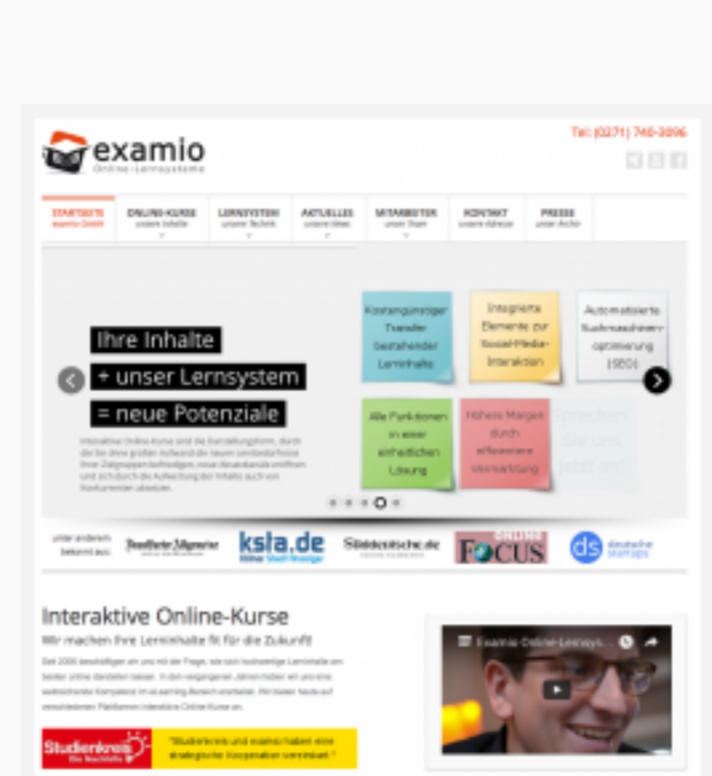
examio
Online-Lernsysteme

Tel: (0271) 740-3896

STARTSEITE
examio GmbH

ONLINE-KURSE
unsere Inhalte

LERNSYSTEM
unsere Technik

AKTUELLES
unsere Ideen

MITARBEITER
unser Team

KONTAKT
unsere Adresse

PRESSE
unser Archiv

Ihre Inhalte
+ unser Lernsystem
= neue Potenziale

Interaktive Online-Kurse sind die Darstellungsform, durch die Sie ohne großen Aufwand die neuen Lernbedürfnisse Ihrer Zielgruppen befriedigen, neue Absatzkanäle eröffnen und sich durch die Aufwertung der Inhalte auch von Konkurrenten abheben.

Kostengünstiger Transfer bestehender Lerninhalte

Integrierte Elemente zur Social-Media-Interaktion

Automatisierte Suchmaschinenoptimierung (SEO)

Alle Funktionen in einer einheitlichen Lösung

Höhere Margen durch effizientere Vermarktung

Sprechen Sie uns jetzt an!

unter anderem bekannt aus:

Frankfurter Allgemeine

ksta.de

Süddeutsche.de

FOCUS

ds deutsche startups

Interaktive Online-Kurse
Wir machen Ihre Lerninhalte fit für die Zukunft!

Seit 2000 beschäftigen wir uns mit der Frage, wie sich hochwertige Lerninhalte am besten online darstellen lassen. In den vergangenen Jahren haben wir uns eine weitreichende Kompetenz im eLearning-Bereich erarbeitet. Wir bieten heute auf verschiedenen Plattformen interaktive Online-Kurse an.

Studienkreis Die Nachhilfe

"Studienkreis und examio haben eine strategische Kooperation vereinbart."

Examio Online-Lernsys...